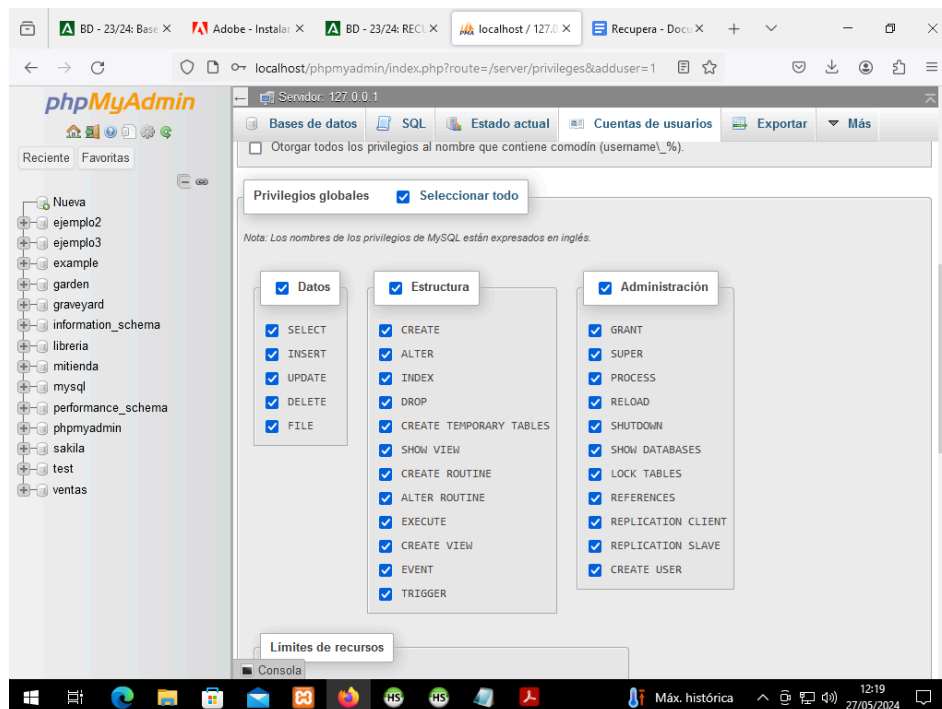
BD - 23/24: Base ×
Adobe - Instalar ×
BD - 23/24: RECU ×
localhost / 127.0 ×
Recupera - Docu ×

localhost/phpmyadmin/index.php?route=/server/privileges&adduser=1

phpMyAdmin

Reciente Favoritas

Nueva
ejemplo2
ejemplo3
example
garden
graveyard
information_schema
libreria
mitienda
mysql
performance_schema
phpmyadmin
sakila
test
ventas

Servidor: 127.0.0.1

Bases de datos SQL Estado actual Cuentas de usuarios Exportar Más

Otorgar todos los privilegios al nombre que contiene comodín (username\_%).

Privilegios globales Seleccionar todo

Nota: Los nombres de los privilegios de MySQL están expresados en inglés.

Datos
SELECT
INSERT
UPDATE
DELETE
FILE

Estructura
CREATE
ALTER
INDEX
DROP
CREATE TEMPORARY TABLES
SHOW VIEW
CREATE ROUTINE
ALTER ROUTINE
EXECUTE
CREATE VIEW
EVENT
TRIGGER

Administración
GRANT
SUPER
PROCESS
RELOAD
SHUTDOWN
SHOW DATABASES
LOCK TABLES
REFERENCES
REPLICATION CLIENT
REPLICATION SLAVE
CREATE USER

Límites de recursos

Consola

Máx. histórica
12:19
27/05/2024